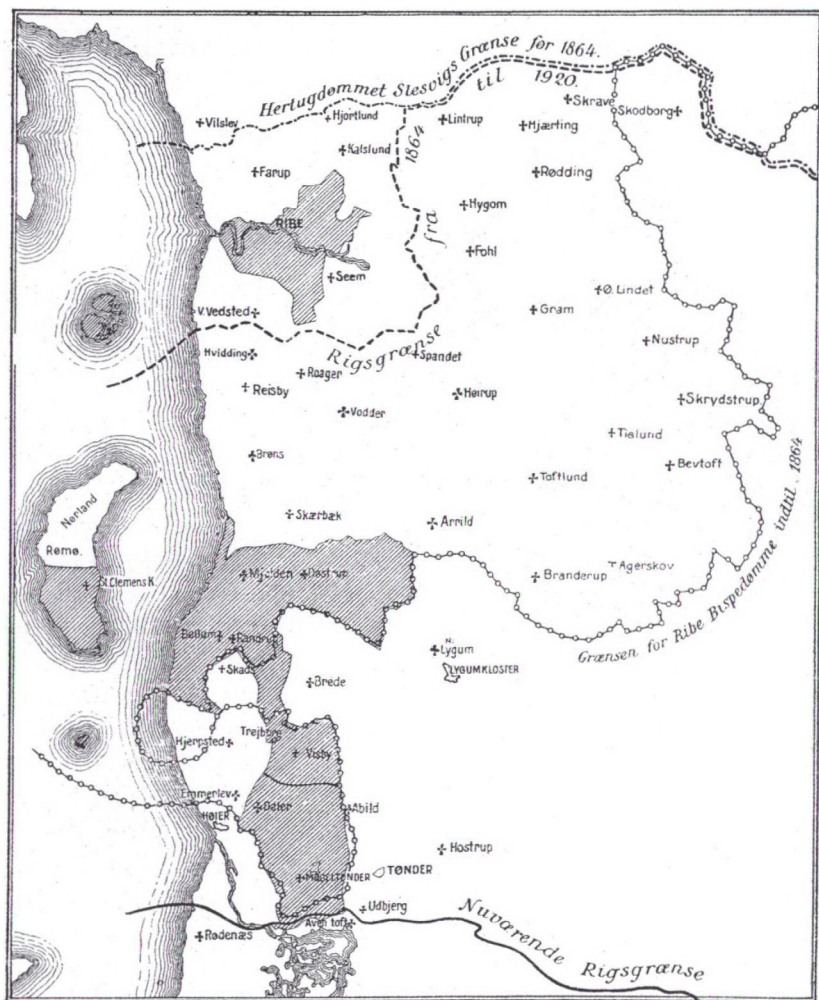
Hertugdømmet Slesvigs Grænse før 1864.

fra 1864 til 1920.

Vilslev
Hjortlund
Lintrup
Hjærting
Skrave
Skodborg
Kalslund
Farup
Rødding
RIBE
Hygom
Fohl
Seem
Ø. Lindet
V. Vedsted
Gram
Rigsgrænse
Hvidding
Spandet
Nustrup
Roager
Reisby
Højrup
Vodder
Skrydstrup
Tislund
Brøns
Bevtoft
Toftlund
Nørland
Skærbæk
Arnild
Rømø
St. Clemens K.
Agerskov
Branderup
Mjolden
Daastrup
Ballum
Randrup
Lygum
LYGUMKLOSTER
Grænsen for Ribe Bispedømme indtil 1864
Skast
Brede
Hjerpsted
Trejbjerg
Visby
Emmerlev
HØJER
Daler
Abild
Hostrup
MØGELTØNDER
TØNDER
Udbjerg
Rødenæs
Aventoft
Nuværende Rigsgrænse